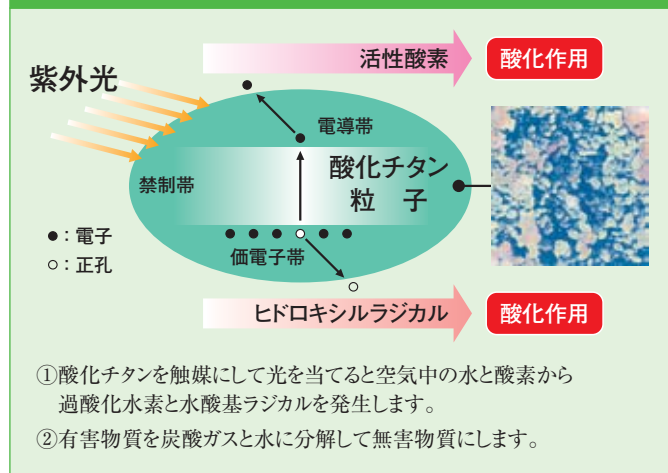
紫外光

活性酸素

酸化作用

電導帯

酸化チタン
粒　子

禁制帯

●：電子
○：正孔

価電子帯

ヒドロキシルラジカル

酸化作用

①酸化チタンを触媒にして光を当てると空気中の水と酸素から過酸化水素と水酸基ラジカルを発生します。

②有害物質を炭酸ガスと水に分解して無害物質にします。